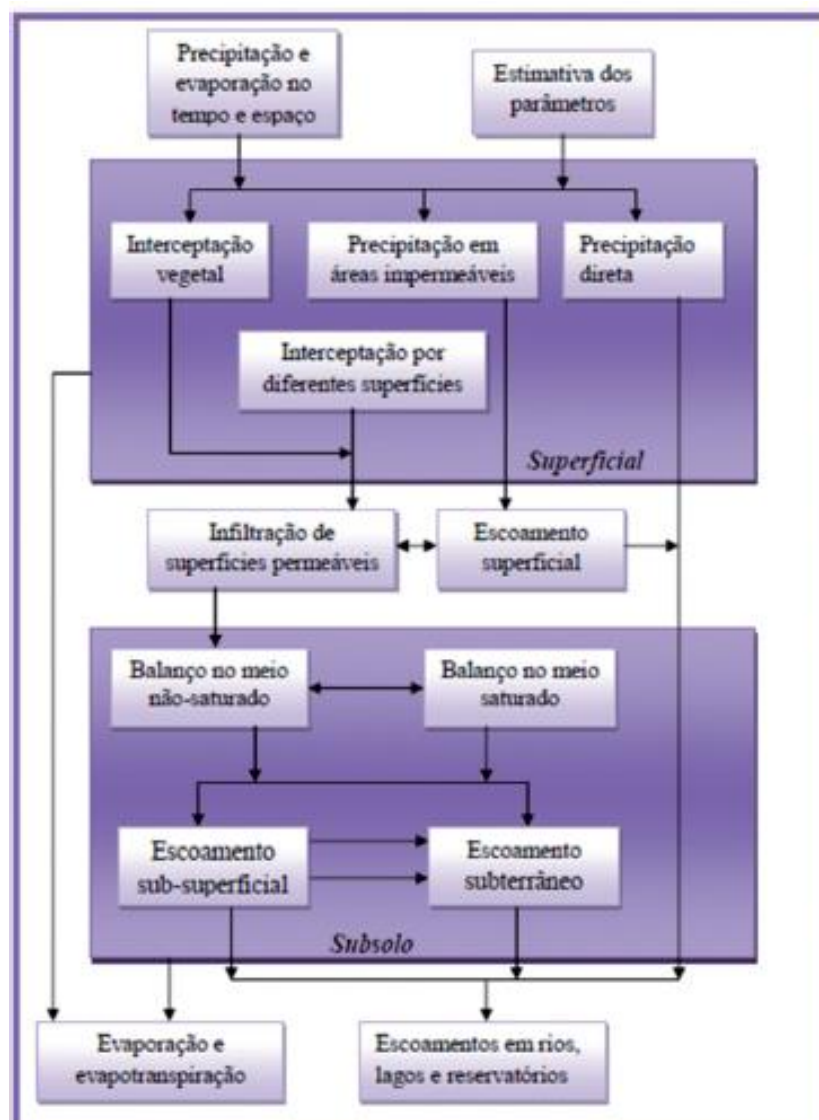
Precipitação e evaporação no tempo e espaço

Estimativa dos parâmetros

Interceptação vegetal

Precipitação em áreas impermeáveis

Precipitação direta

Interceptação por diferentes superfícies

Superficial

Infiltração de superfícies permeáveis

Escoamento superficial

Balanço no meio não-saturado

Balanço no meio saturado

Escoamento sub-superficial

Escoamento subterrâneo

Subsolo

Evaporação e evapotranspiração

Escoamentos em rios, lagos e reservatórios